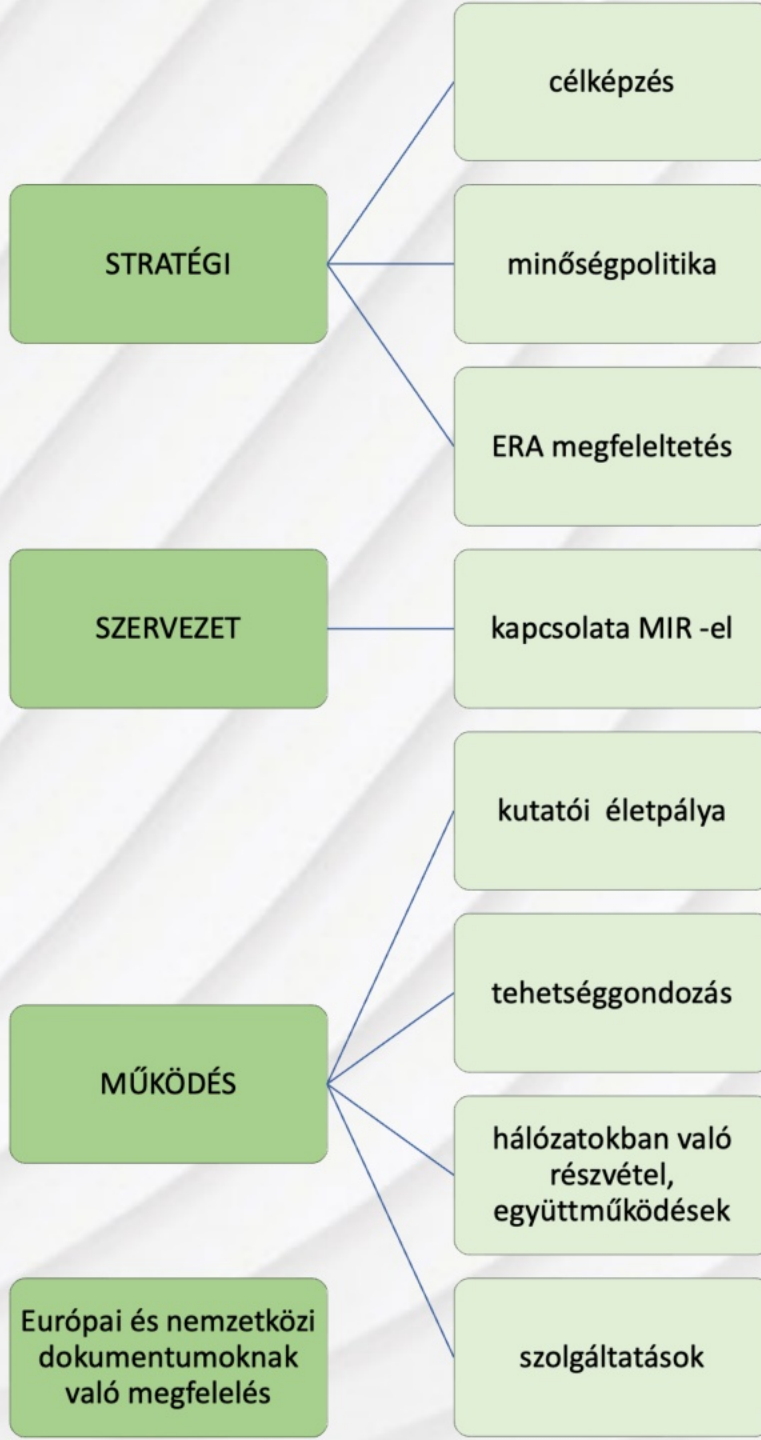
STRATÉGI

célképzés

minőségpolitika

ERA megfeleltetés

SZERVEZET

kapcsolata MIR -el

MŰKÖDÉS

kutatói életpálya

tehetséggondozás

hálózatokban való részvétel, együttműködések

szolgáltatások

Európai és nemzetközi dokumentumoknak való megfelelés